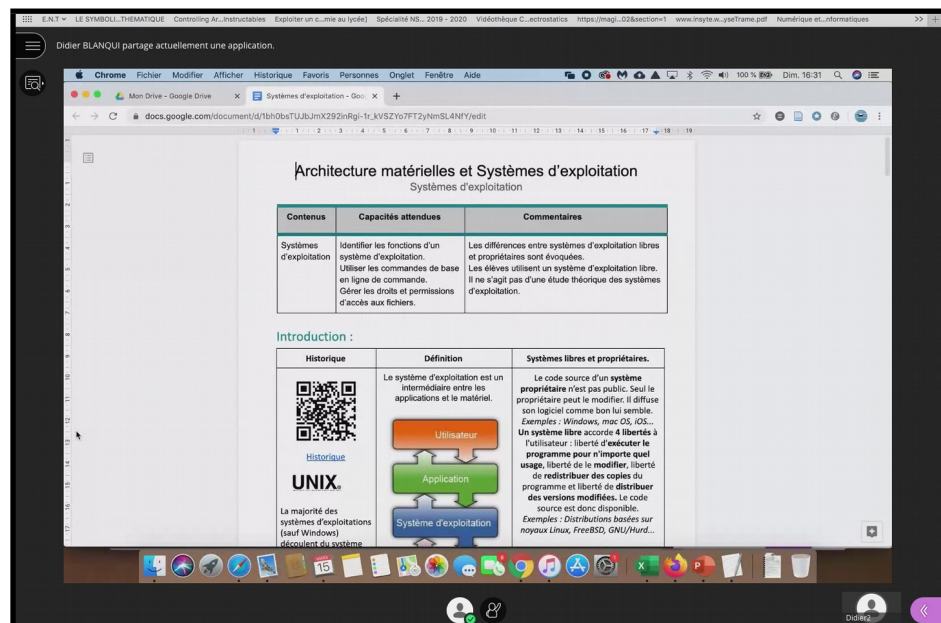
E.N.T LE SYMBOLI...THEMATIQUE Controlling Ar...Instructables Exploiter un c...mie au lycée) Spécialité NS... 2019 - 2020 Vidéothèque C...ectrostatics https://magi...02&section=1 www.insyte.w...yseTrame.pdf Numérique et...nformatiques >>

Didier BLANQUI partage actuellement une application.

Chrome Fichier Modifier Afficher Historique Favoris Personnes Onglet Fenêtre Aide 100 % Dim. 16:31

Mon Drive - Google Drive × Systèmes d'exploitation - Goo ×

docs.google.com/document/d/1bh0bsTUJbJmX292inRgi-1r_kVSZYo7FT2yNmSL4NfY/edit

Architecture matérielles et Systèmes d'exploitation
Systèmes d'exploitation

| Contenus | Capacités attendues | Commentaires |
|---|---|---|
| Systèmes d'exploitation | Identifier les fonctions d'un système d'exploitation. Utiliser les commandes de base en ligne de commande. Gérer les droits et permissions d'accès aux fichiers. | Les différences entre systèmes d'exploitation libres et propriétaires sont évoquées. Les élèves utilisent un système d'exploitation libre. Il ne s'agit pas d'une étude théorique des systèmes d'exploitation. |

Introduction :

| Historique | Définition | Systèmes libres et propriétaires. |
|---|---|---|
| Historique UNIX. La majorité des systèmes d'exploitations (sauf Windows) découlent du système | Le système d'exploitation est un intermédiaire entre les applications et le matériel. Utilisateur Application Système d'exploitation | Le code source d'un **système propriétaire** n'est pas public. Seul le propriétaire peut le modifier. Il diffuse son logiciel comme bon lui semble. *Exemples : Windows, mac OS, iOS...* **Un système libre** accorde **4 libertés** à l'utilisateur : liberté d'**exécuter le programme pour n'importe quel usage**, liberté de le **modifier**, liberté de **redistribuer des copies** du programme et liberté de **distribuer des versions modifiées.** Le code source est donc disponible. *Exemples : Distributions basées sur noyaux Linux, FreeBSD, GNU/Hurd...* |

Didier2